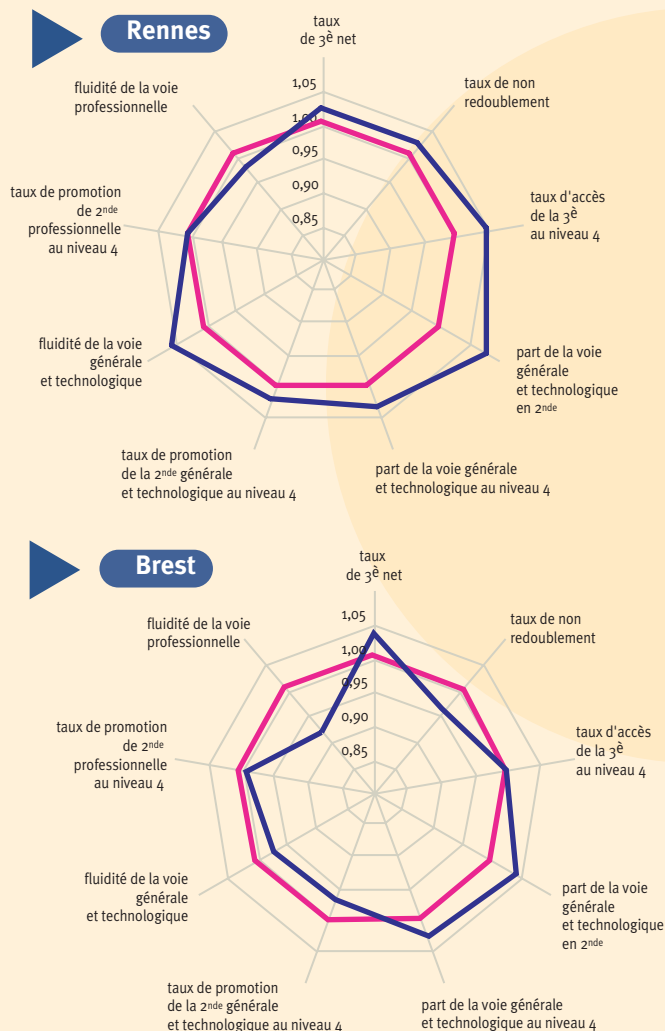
Rennes

taux de 3$^{è}$ net

1,05
1,00
0,95
0,90
0,85

taux de non redoublement

taux d'accès de la 3$^{è}$ au niveau 4

part de la voie générale et technologique en 2$^{nde}$

part de la voie générale et technologique au niveau 4

taux de promotion de la 2$^{nde}$ générale et technologique au niveau 4

fluidité de la voie générale et technologique

taux de promotion de 2$^{nde}$ professionnelle au niveau 4

fluidité de la voie professionnelle

Brest

taux de 3$^{è}$ net

1,05
1,00
0,95
0,90
0,85

taux de non redoublement

taux d'accès de la 3$^{è}$ au niveau 4

part de la voie générale et technologique en 2$^{nde}$

part de la voie générale et technologique au niveau 4

taux de promotion de la 2$^{nde}$ générale et technologique au niveau 4

fluidité de la voie générale et technologique

taux de promotion de 2$^{nde}$ professionnelle au niveau 4

fluidité de la voie professionnelle